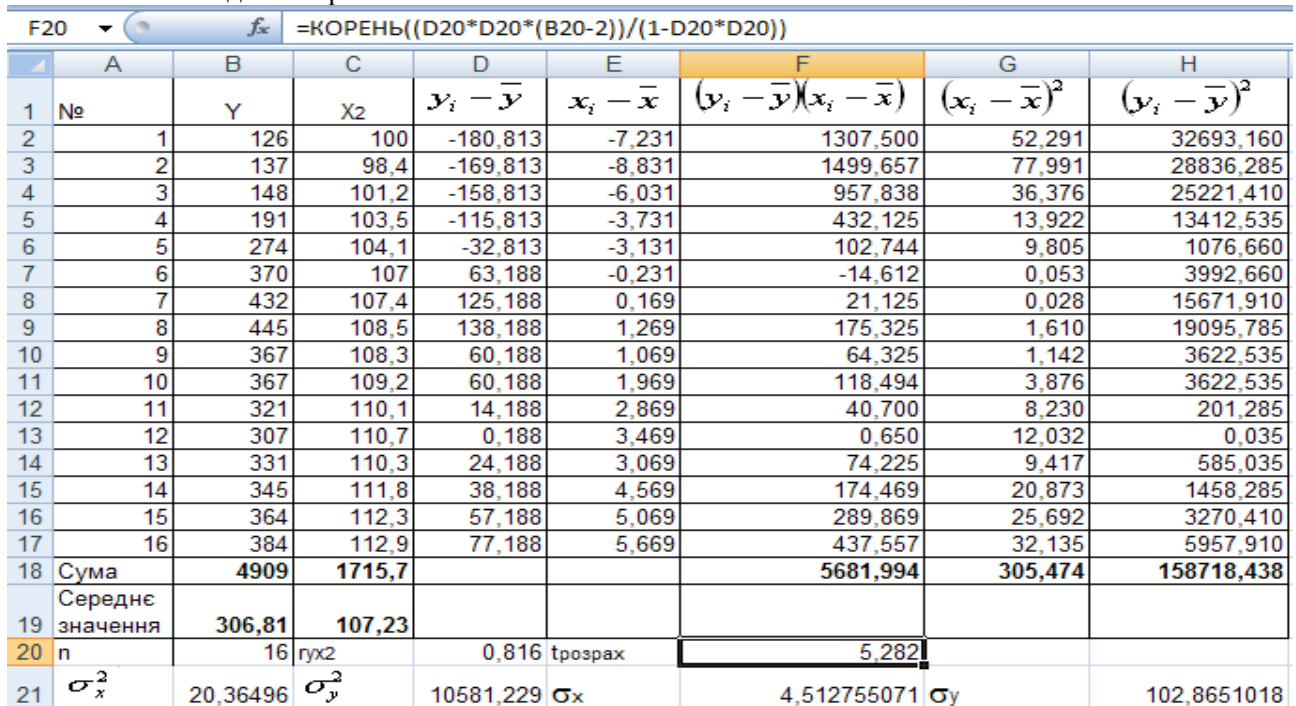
F20 $f_x$ =КОРЕНЬ((D20*D20*(B20-2))/(1-D20*D20))

| | A | B | C | D | E | F | G | H |
|---|---|---|---|---|---|---|---|---|
| 1 | № | Y | X2 | $y_i - \overline{y}$ | $x_i - \overline{x}$ | $(y_i - \overline{y})(x_i - \overline{x})$ | $(x_i - \overline{x})^2$ | $(y_i - \overline{y})^2$ |
| 2 | 1 | 126 | 100 | -180,813 | -7,231 | 1307,500 | 52,291 | 32693,160 |
| 3 | 2 | 137 | 98,4 | -169,813 | -8,831 | 1499,657 | 77,991 | 28836,285 |
| 4 | 3 | 148 | 101,2 | -158,813 | -6,031 | 957,838 | 36,376 | 25221,410 |
| 5 | 4 | 191 | 103,5 | -115,813 | -3,731 | 432,125 | 13,922 | 13412,535 |
| 6 | 5 | 274 | 104,1 | -32,813 | -3,131 | 102,744 | 9,805 | 1076,660 |
| 7 | 6 | 370 | 107 | 63,188 | -0,231 | -14,612 | 0,053 | 3992,660 |
| 8 | 7 | 432 | 107,4 | 125,188 | 0,169 | 21,125 | 0,028 | 15671,910 |
| 9 | 8 | 445 | 108,5 | 138,188 | 1,269 | 175,325 | 1,610 | 19095,785 |
| 10 | 9 | 367 | 108,3 | 60,188 | 1,069 | 64,325 | 1,142 | 3622,535 |
| 11 | 10 | 367 | 109,2 | 60,188 | 1,969 | 118,494 | 3,876 | 3622,535 |
| 12 | 11 | 321 | 110,1 | 14,188 | 2,869 | 40,700 | 8,230 | 201,285 |
| 13 | 12 | 307 | 110,7 | 0,188 | 3,469 | 0,650 | 12,032 | 0,035 |
| 14 | 13 | 331 | 110,3 | 24,188 | 3,069 | 74,225 | 9,417 | 585,035 |
| 15 | 14 | 345 | 111,8 | 38,188 | 4,569 | 174,469 | 20,873 | 1458,285 |
| 16 | 15 | 364 | 112,3 | 57,188 | 5,069 | 289,869 | 25,692 | 3270,410 |
| 17 | 16 | 384 | 112,9 | 77,188 | 5,669 | 437,557 | 32,135 | 5957,910 |
| 18 | Сума | 4909 | 1715,7 | | | 5681,994 | 305,474 | 158718,438 |
| 19 | Середнє значення | 306,81 | 107,23 | | | | | |
| 20 | n | 16 | ryx2 | 0,816 | tрозрах | 5,282 | | |
| 21 | $\sigma_x^2$ | 20,36496 | $\sigma_y^2$ | 10581,229 | σx | 4,512755071 | σy | 102,8651018 |